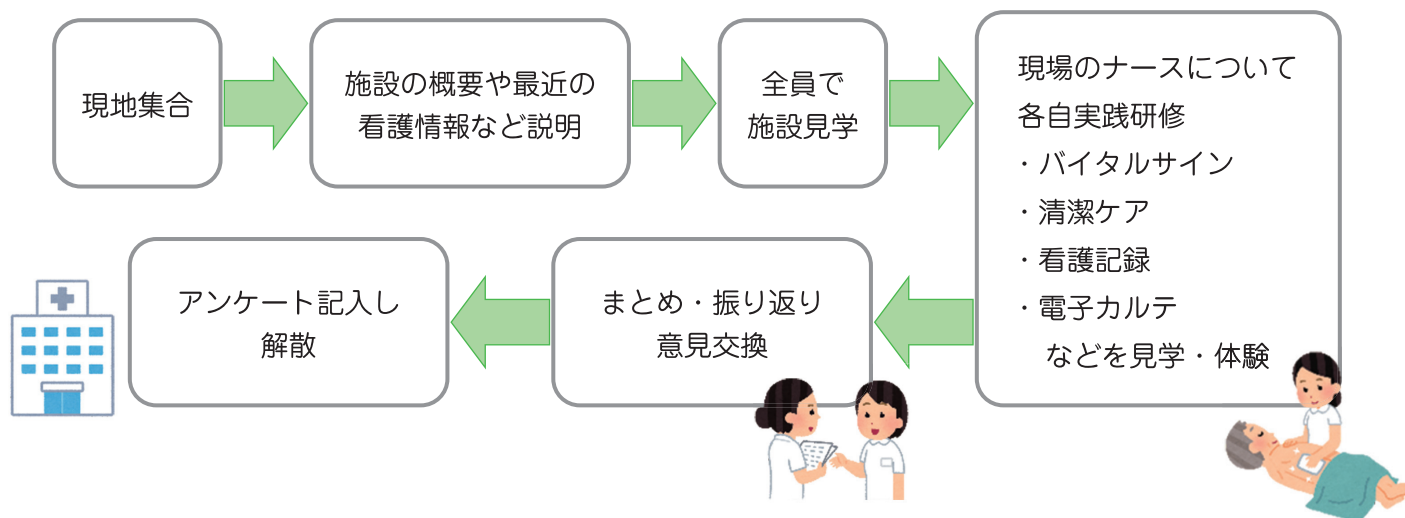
現地集合

施設の概要や最近の看護情報など説明

全員で施設見学

現場のナースについて各自実践研修
・バイタルサイン
・清潔ケア
・看護記録
・電子カルテ
などを見学・体験

まとめ・振り返り
意見交換

アンケート記入し
解散